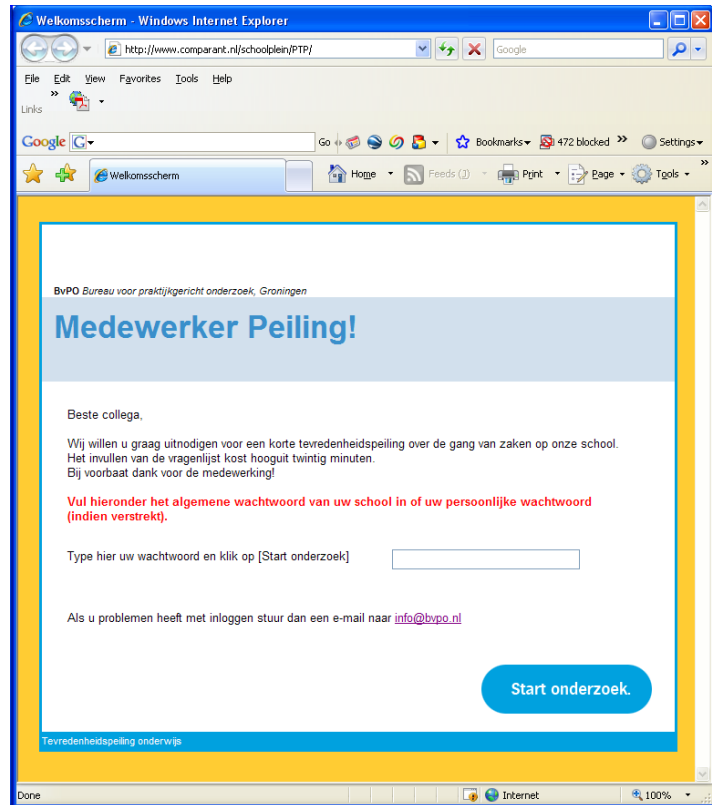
Welkomsscherm - Windows Internet Explorer

http://www.comparant.nl/schoolplein/PTP/

Google

File Edit View Favorites Tools Help

Links »

Google G▾ Go Bookmarks▾ 472 blocked » Settings▾

Welkomsscherm

Home Feeds (J) Print Page Tools

BvPO Bureau voor praktijkgericht onderzoek, Groningen

Medewerker Peiling!

Beste collega,

Wij willen u graag uitnodigen voor een korte tevredenheidspeiling over de gang van zaken op onze school.
Het invullen van de vragenlijst kost hooguit twintig minuten.
Bij voorbaat dank voor de medewerking!

Vul hieronder het algemene wachtwoord van uw school in of uw persoonlijke wachtwoord (indien verstrekt).

Type hier uw wachtwoord en klik op [Start onderzoek]

Als u problemen heeft met inloggen stuur dan een e-mail naar info@bvpo.nl

Start onderzoek.

Tevredenheidspeiling onderwijs

Done Internet 100%